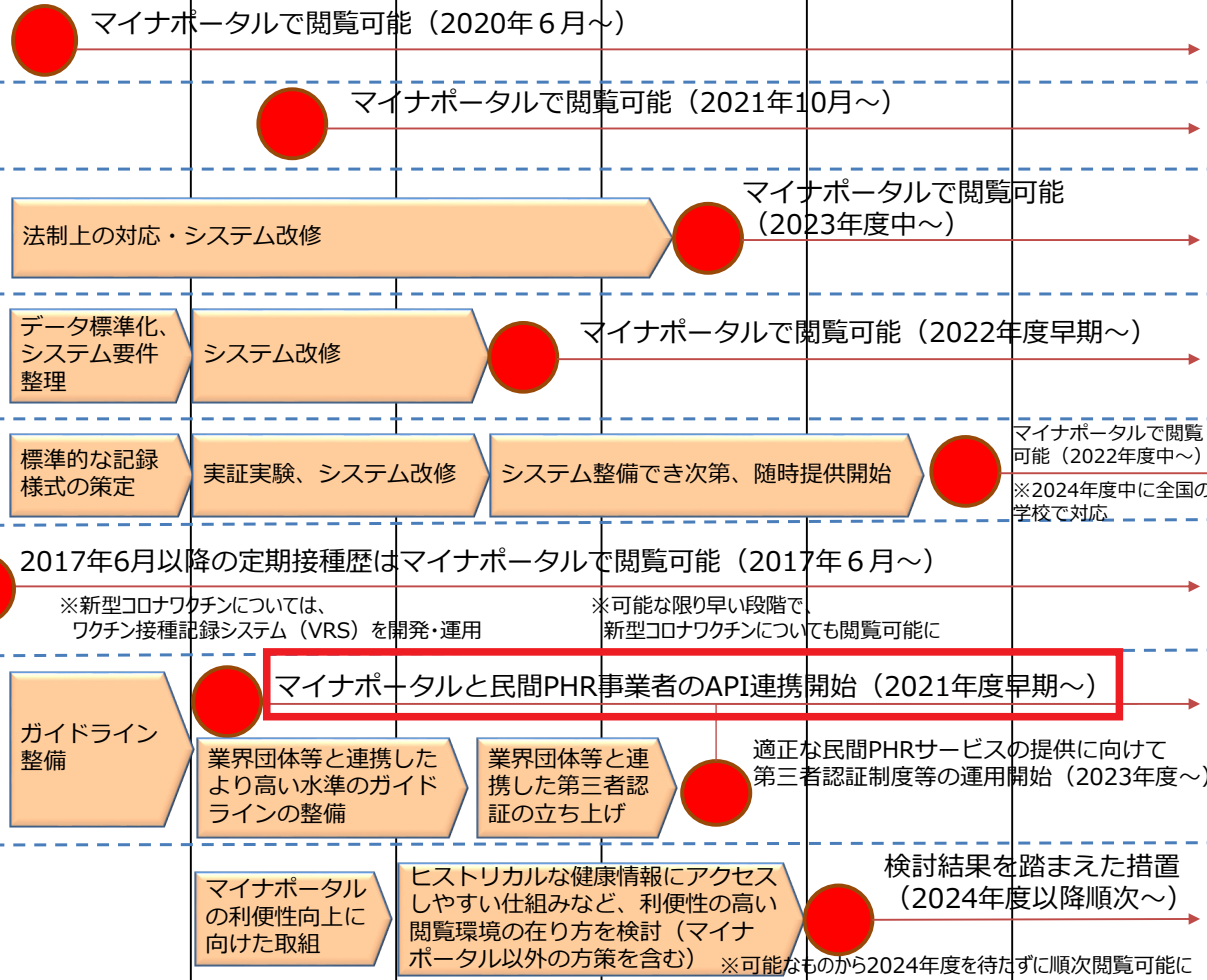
マイナポータルで閲覧可能（2020年６月～）

マイナポータルで閲覧可能（2021年10月～）

法制上の対応・システム改修

マイナポータルで閲覧可能（2023年度中～）

データ標準化、システム要件整理

システム改修

マイナポータルで閲覧可能（2022年度早期～）

標準的な記録様式の策定

実証実験、システム改修

システム整備でき次第、随時提供開始

マイナポータルで閲覧可能（2022年度中～）

※2024年度中に全国の学校で対応

2017年6月以降の定期接種歴はマイナポータルで閲覧可能（2017年６月～）

※新型コロナワクチンについては、ワクチン接種記録システム（VRS）を開発・運用

※可能な限り早い段階で、新型コロナワクチンについても閲覧可能に

ガイドライン整備

マイナポータルと民間PHR事業者のAPI連携開始（2021年度早期～）

業界団体等と連携したより高い水準のガイドラインの整備

業界団体等と連携した第三者認証の立ち上げ

適正な民間PHRサービスの提供に向けて第三者認証制度等の運用開始（2023年度～）

マイナポータルの利便性向上に向けた取組

ヒストリカルな健康情報にアクセスしやすい仕組みなど、利便性の高い閲覧環境の在り方を検討（マイナポータル以外の方策を含む）

検討結果を踏まえた措置（2024年度以降順次～）

※可能なものから2024年度を待たずに順次閲覧可能に